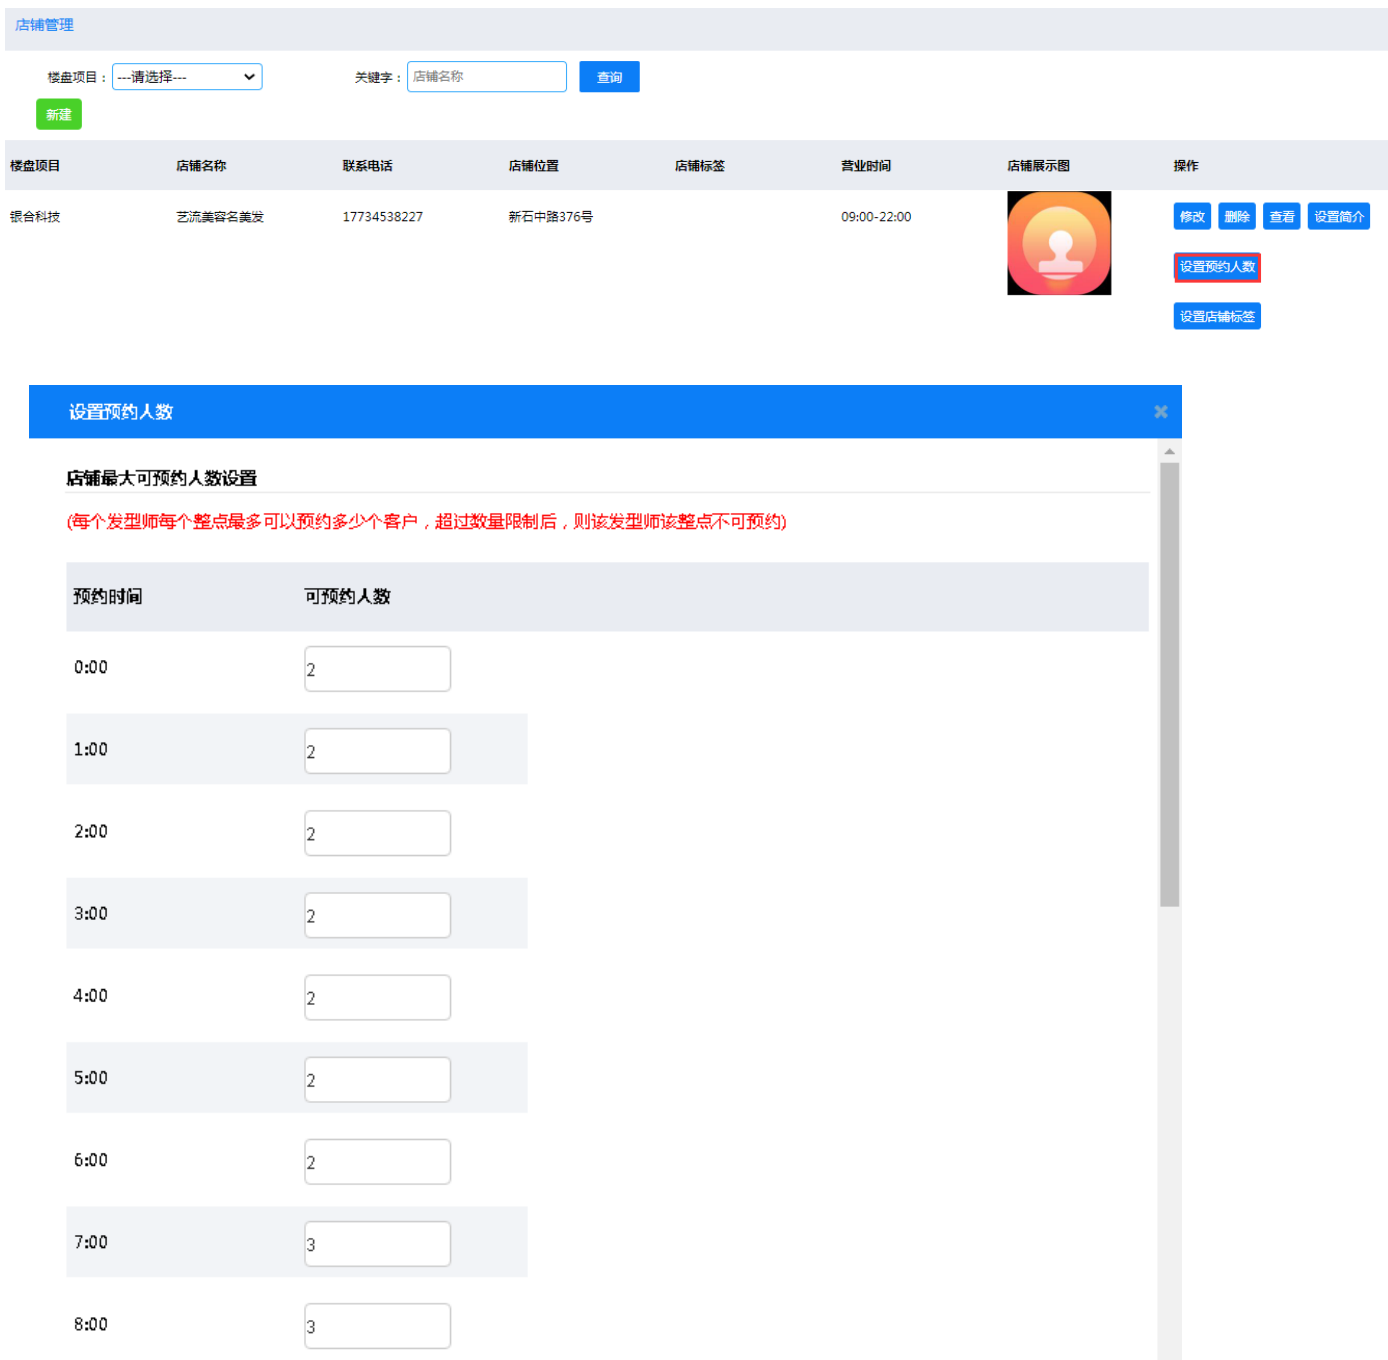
店铺管理

楼盘项目： ---请选择--- 关键字： 店铺名称 查询

新建

| 楼盘项目 | 店铺名称 | 联系电话 | 店铺位置 | 店铺标签 | 营业时间 | 店铺展示图 | 操作 |
|---|---|---|---|---|---|---|---|
| 银合科技 | 艺流美容名美发 | 17734538227 | 新石中路376号 |  | 09:00-22:00 |  | 修改 删除 查看 设置简介 设置预约人数 设置店铺标签 |

设置预约人数 ×

店铺最大可预约人数设置

(每个发型师每个整点最多可以预约多少个客户，超过数量限制后，则该发型师该整点不可预约)

| 预约时间 | 可预约人数 |
|---|---|
| 0:00 | 2 |
| 1:00 | 2 |
| 2:00 | 2 |
| 3:00 | 2 |
| 4:00 | 2 |
| 5:00 | 2 |
| 6:00 | 2 |
| 7:00 | 3 |
| 8:00 | 3 |